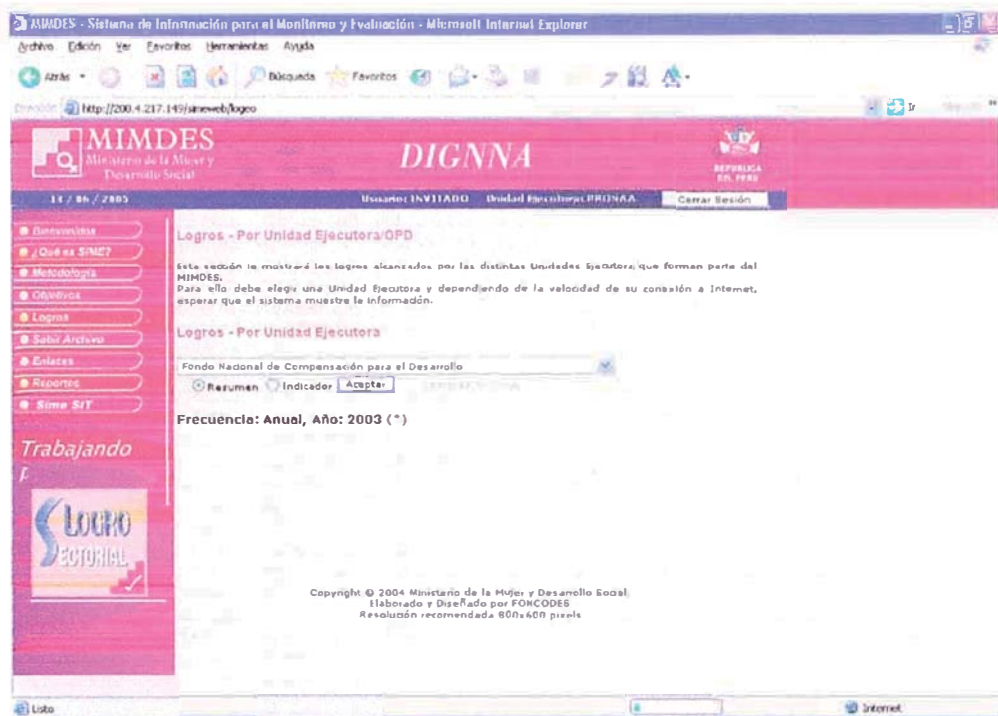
MIMDES - Sistema de Información para el Monitoreo y Evaluación - Microsoft Internet Explorer

Archivo Edición Ver Favoritos Herramientas Ayuda

Atrás Búsqueda Favoritos

Dirección http://200.4.217.149/simeweb/logeo

Ir

MIMDES
Ministerio de la Mujer y Desarrollo Social

DIGNNA

REPÚBLICA DEL PERÚ

11 / 06 / 2005

Usuario: INVITADO Unidad Ejecutora: PRONAA

Cerrar Sesión

Bienvenidos
¿Qué es SIME?
Metodología
Objetivos
Logros
Subir Archivo
Enlaces
Reportes
Sime SIT

Trabajando
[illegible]

LOGRO SECTORIAL

Logros - Por Unidad Ejecutora/OPD

Esta sección le mostrará los logros alcanzados por las distintas Unidades Ejecutoras que forman parte del MIMDES.
Para ello debe elegir una Unidad Ejecutora y dependiendo de la velocidad de su conexión a Internet, esperar que el sistema muestre la información.

Logros - Por Unidad Ejecutora

Fondo Nacional de Compensación para el Desarrollo

Resumen Indicador Aceptar

Frecuencia: Anual, Año: 2003 (*)

Copyright © 2004 Ministerio de la Mujer y Desarrollo Social
Elaborado y Diseñado por FONCODES
Resolución recomendada 800x600 pixels

Listo

Internet